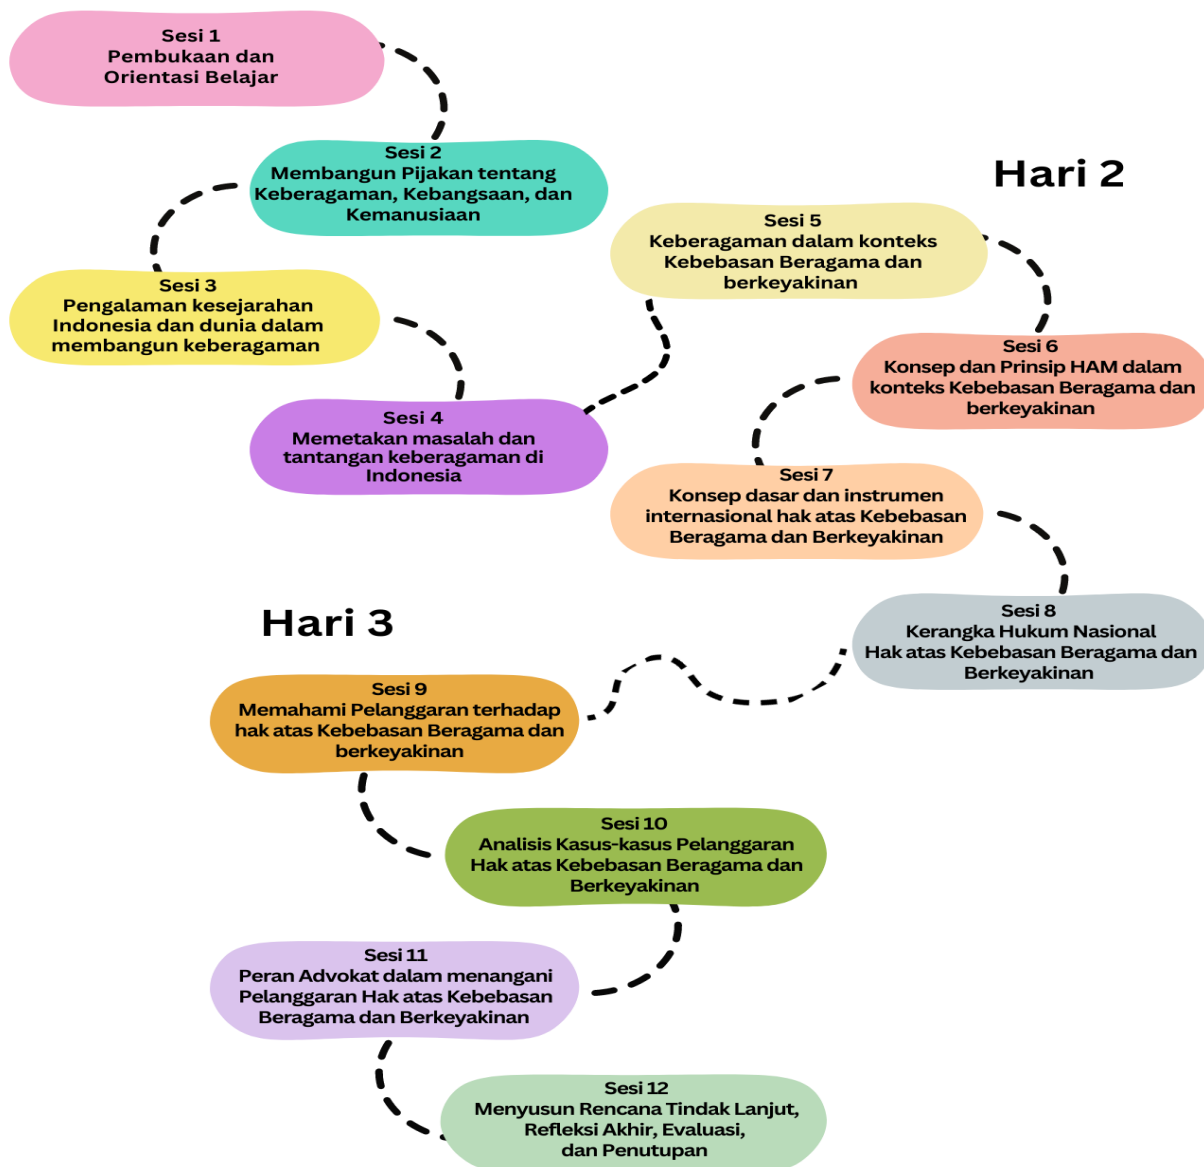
Sesi 1
Pembukaan dan Orientasi Belajar

Sesi 2
Membangun Pijakan tentang Keberagaman, Kebangsaan, dan Kemanusiaan

Sesi 3
Pengalaman kesejarahan Indonesia dan dunia dalam membangun keberagaman

Sesi 4
Memetakan masalah dan tantangan keberagaman di Indonesia

Hari 2

Sesi 5
Keberagaman dalam konteks Kebebasan Beragama dan berkeyakinan

Sesi 6
Konsep dan Prinsip HAM dalam konteks Kebebasan Beragama dan berkeyakinan

Sesi 7
Konsep dasar dan instrumen internasional hak atas Kebebasan Beragama dan Berkeyakinan

Sesi 8
Kerangka Hukum Nasional Hak atas Kebebasan Beragama dan Berkeyakinan

Hari 3

Sesi 9
Memahami Pelanggaran terhadap hak atas Kebebasan Beragama dan berkeyakinan

Sesi 10
Analisis Kasus-kasus Pelanggaran Hak atas Kebebasan Beragama dan Berkeyakinan

Sesi 11
Peran Advokat dalam menangani Pelanggaran Hak atas Kebebasan Beragama dan Berkeyakinan

Sesi 12
Menyusun Rencana Tindak Lanjut, Refleksi Akhir, Evaluasi, dan Penutupan